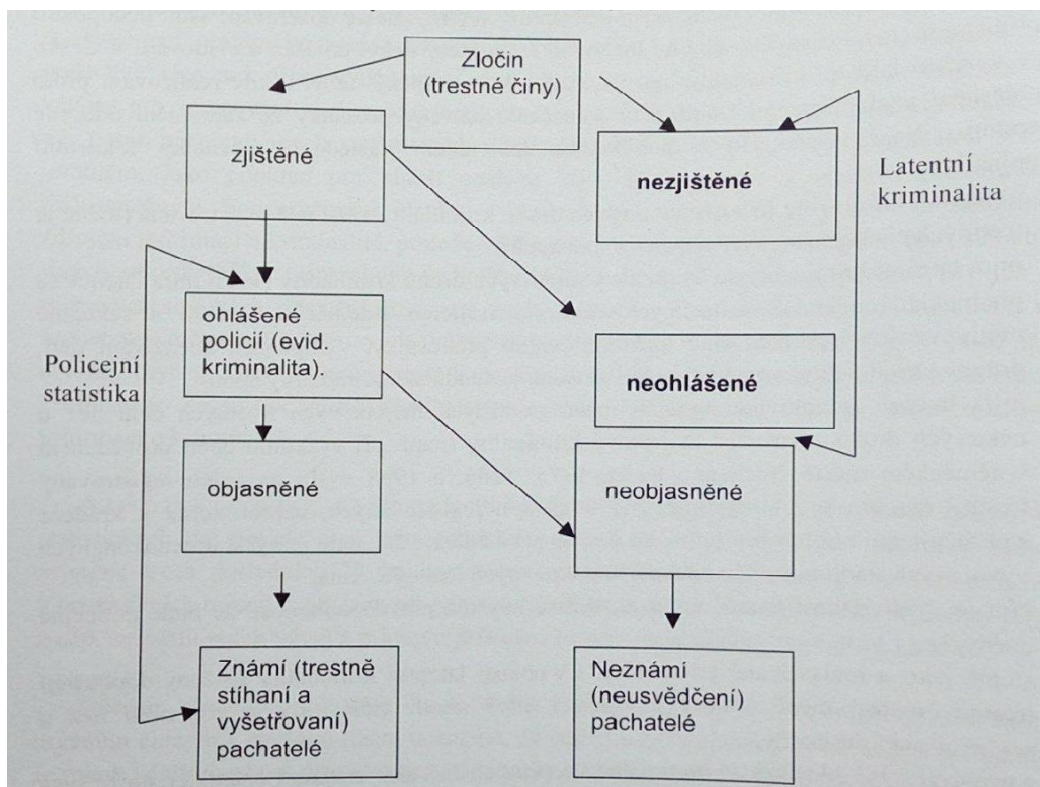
Zločin (trestné činy)

zjištěné

nezjištěné

Latentní kriminalita

ohlášené policií (evid. kriminalita).

Policejní statistika

neohlášené

objasněné

neobjasněné

Známí (trestně stíhaní a vyšetřovaní) pachatelé

Neznámí (neusvědčení) pachatelé